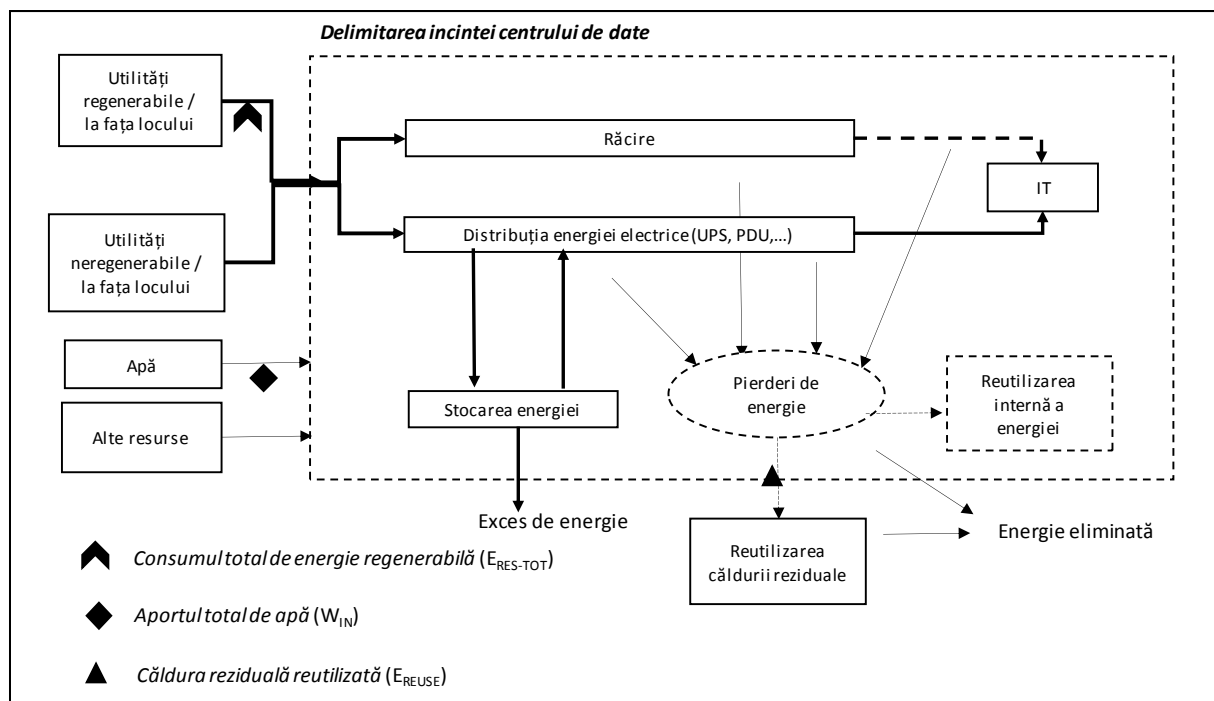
Delimitarea incintei centrului de date

Utilități regenerabile / la fața locului

Utilități neregenerabile / la fața locului

Apă

Alte resurse

Răcire

IT

Distribuția energiei electrice (UPS, PDU,…)

Stocarea energiei

Pierderi de energie

Reutilizarea internă a energiei

Exces de energie

Reutilizarea căldurii reziduale

Energie eliminată

Consumul total de energie regenerabilă ($E_{RES-TOT}$)

Aportul total de apă ($W_{IN}$)

Căldura reziduală reutilizată ($E_{REUSE}$)